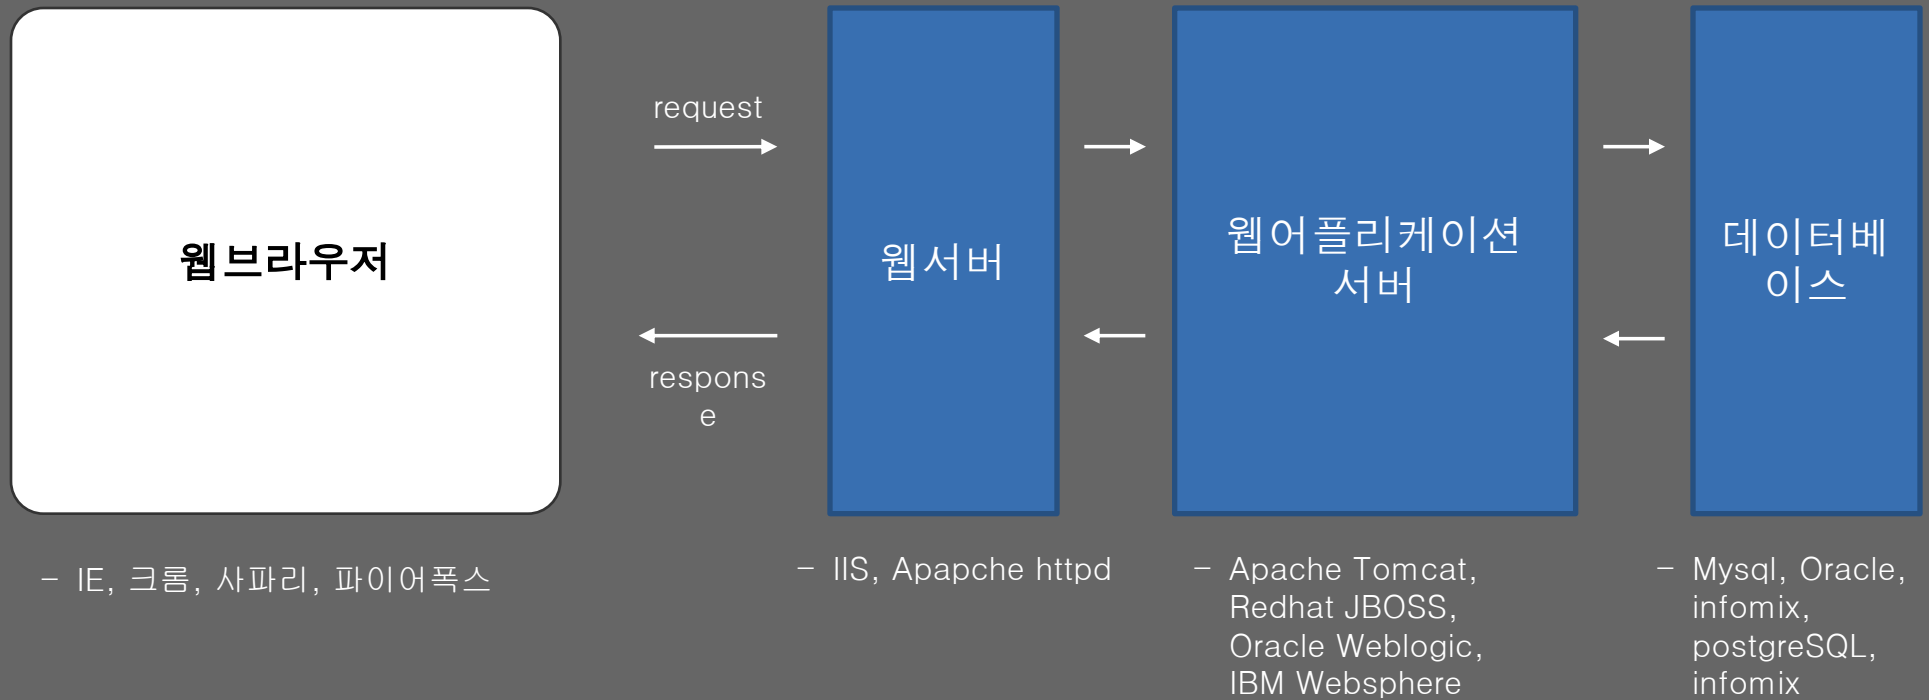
웹브라우저

request

response

웹서버

웹어플리케이션 서버

데이터베이스

– IE, 크롬, 사파리, 파이어폭스

– IIS, Apapche httpd

– Apache Tomcat, Redhat JBOSS, Oracle Weblogic, IBM Websphere

– Mysql, Oracle, infomix, postgreSQL, infomix